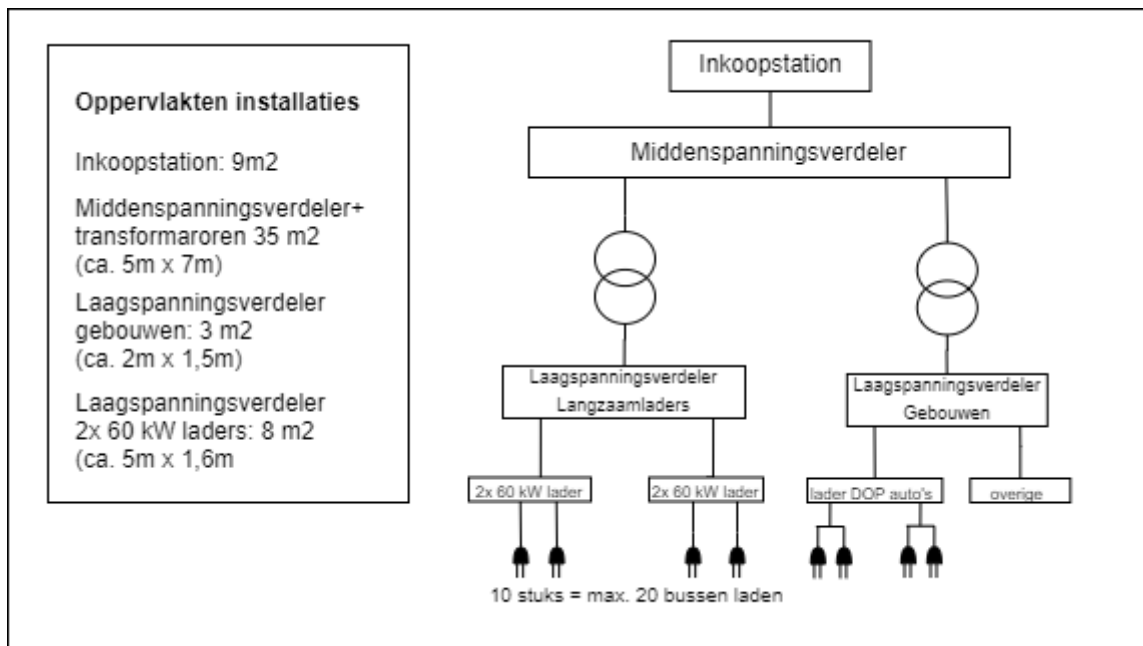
Oppervlakten installaties

Inkoopstation: 9m2

Middenspanningsverdeler+ transformaroren 35 m2 (ca. 5m x 7m)

Laagspanningsverdeler gebouwen: 3 m2 (ca. 2m x 1,5m)

Laagspanningsverdeler 2x 60 kW laders: 8 m2 (ca. 5m x 1,6m

Inkoopstation

Middenspanningsverdeler

Laagspanningsverdeler Langzaamladers

Laagspanningsverdeler Gebouwen

2x 60 kW lader

2x 60 kW lader

lader DOP auto's

overige

10 stuks = max. 20 bussen laden